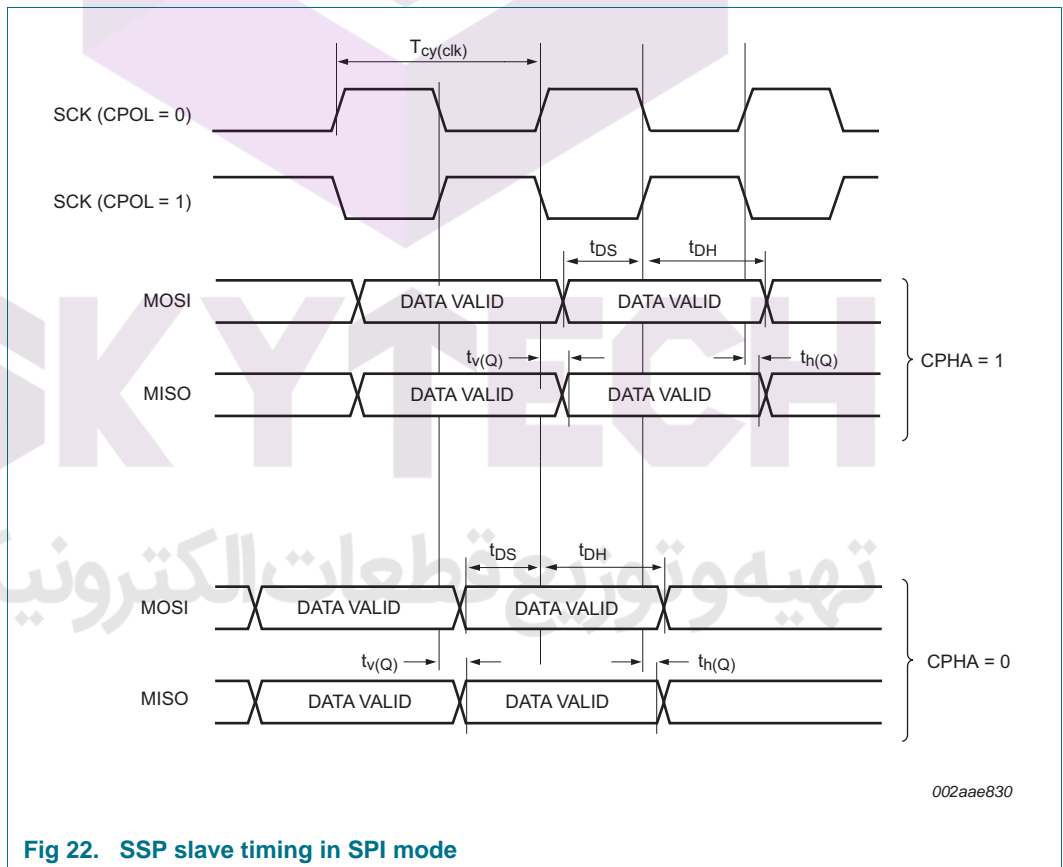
$T_{cy(clk)}$

SCK (CPOL = 0)

SCK (CPOL = 1)

$t_{DS}$ $t_{DH}$

MOSI DATA VALID DATA VALID

$t_{v(Q)}$ $t_{h(Q)}$

MISO DATA VALID DATA VALID

CPHA = 1

$t_{DS}$ $t_{DH}$

MOSI DATA VALID DATA VALID

$t_{v(Q)}$ $t_{h(Q)}$

MISO DATA VALID DATA VALID

CPHA = 0

SKYTECH

تهیه و توزیع قطعات الکترونیک

002aae830

Fig 22. SSP slave timing in SPI mode